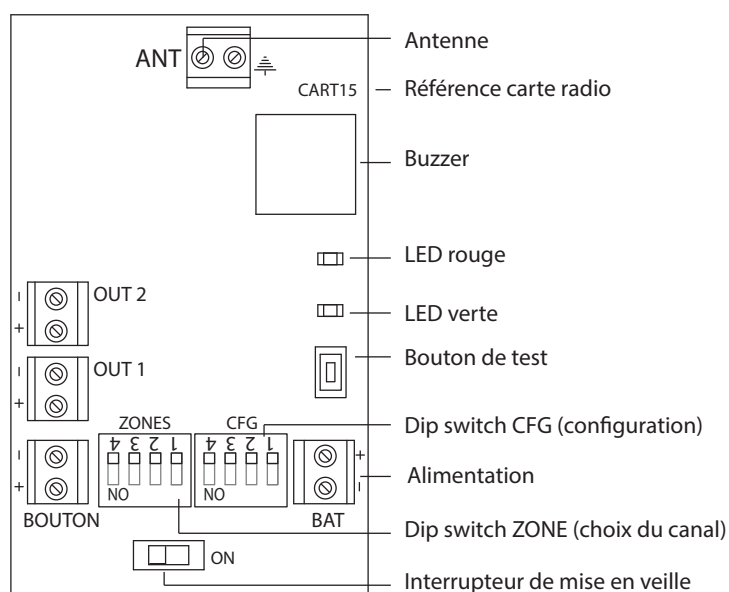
ANT
Antenne
CART15
Référence carte radio
Buzzer
LED rouge
OUT 2
LED verte
OUT 1
Bouton de test
ZONES
CFG
Dip switch CFG (configuration)
4 3 2 1
4 3 2 1
NO
NO
Alimentation
BOUTON
BAT
Dip switch ZONE (choix du canal)
ON
Interrupteur de mise en veille
-
+
-
+
-
+
+
-